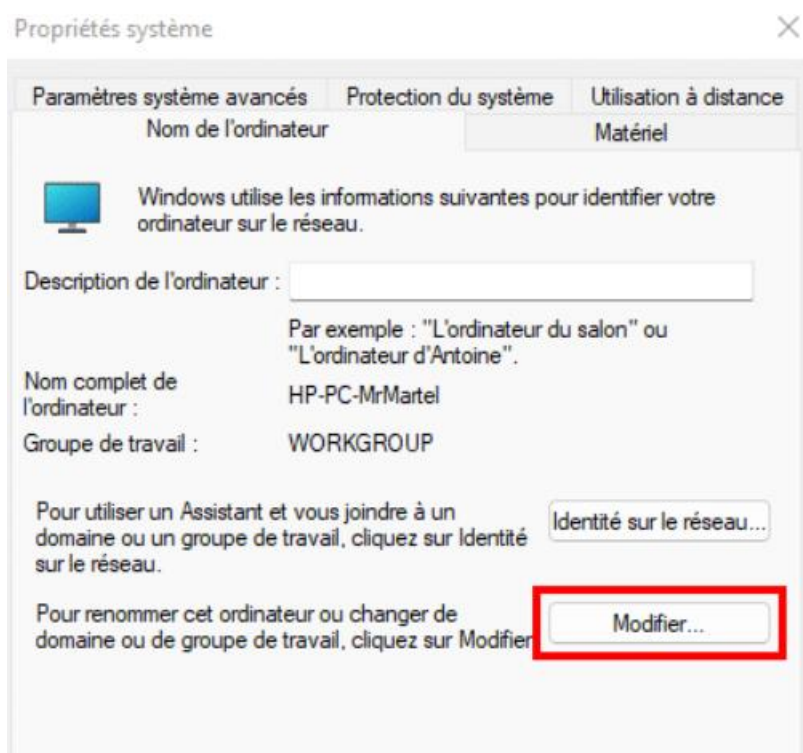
Propriétés système

Paramètres système avancés | Protection du système | Utilisation à distance
Nom de l'ordinateur | Matériel

Windows utilise les informations suivantes pour identifier votre ordinateur sur le réseau.

Description de l'ordinateur :

Par exemple : "L'ordinateur du salon" ou "L'ordinateur d'Antoine".

Nom complet de l'ordinateur : HP-PC-MrMartel

Groupe de travail : WORKGROUP

Pour utiliser un Assistant et vous joindre à un domaine ou un groupe de travail, cliquez sur Identité sur le réseau.

Identité sur le réseau...

Pour renommer cet ordinateur ou changer de domaine ou de groupe de travail, cliquez sur Modifier

Modifier...